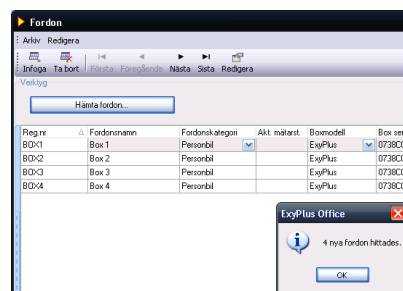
Fordon

Arkiv Redigera

Infoga Ta bort Första Föregående Nästa Sista Redigera

Verktyg

Hämta fordon...

| Reg.nr | Fordonsnamn | Fordonskategori | Akt. mätarst. | Boxmodell | Box ser |
|---|---|---|---|---|---|
| BOX1 | Box 1 | Personbil | | ExyPlus | 0738C |
| BOX2 | Box 2 | Personbil | | ExyPlus | 0738C |
| BOX3 | Box 3 | Personbil | | ExyPlus | 0738C |
| BOX4 | Box 4 | Personbil | | ExyPlus | 0738C |

ExyPlus Office

4 nya fordon hittades.

OK